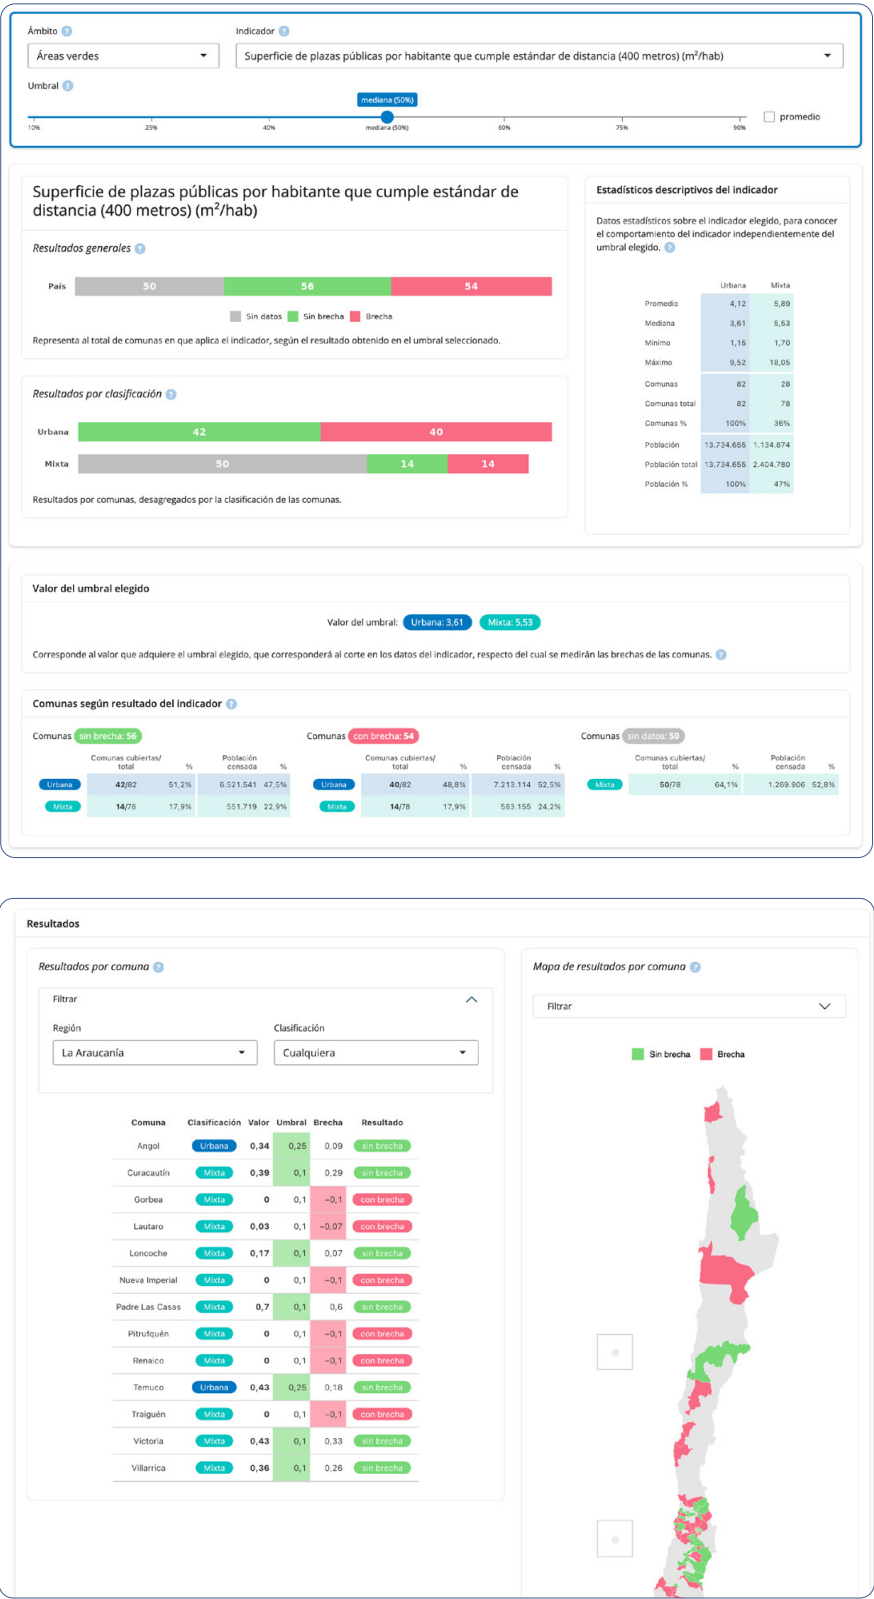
Ámbito

Áreas verdes

Indicador

Superficie de plazas públicas por habitante que cumple estándar de distancia (400 metros) (m²/hab)

Umbral

mediana (50%)

10% 25% 40% mediana (50%) 60% 75% 90%

promedio

Superficie de plazas públicas por habitante que cumple estándar de distancia (400 metros) (m²/hab)

Resultados generales

País 50 56 54

Sin datos Sin brecha Brecha

Representa al total de comunas en que aplica el indicador, según el resultado obtenido en el umbral seleccionado.

Resultados por clasificación

Urbana 42 40

Mixta 50 14 14

Resultados por comunas, desagregados por la clasificación de las comunas.

Estadísticos descriptivos del indicador

Datos estadísticos sobre el indicador elegido, para conocer el comportamiento del indicador independientemente del umbral elegido.

| | Urbana | Mixta |
|---|---|---|
| Promedio | 4,12 | 5,89 |
| Mediana | 3,61 | 5,53 |
| Mínimo | 1,15 | 1,70 |
| Máximo | 9,52 | 18,05 |
| Comunas | 82 | 28 |
| Comunas total | 82 | 78 |
| Comunas % | 100% | 36% |
| Población | 13.734.655 | 1.134.874 |
| Población total | 13.734.655 | 2.404.780 |
| Población % | 100% | 47% |

Valor del umbral elegido

Valor del umbral: Urbana: 3,61 Mixta: 5,53

Corresponde al valor que adquiere el umbral elegido, que corresponderá al corte en los datos del indicador, respecto del cual se medirán las brechas de las comunas.

Comunas según resultado del indicador

Comunas sin brecha: 56

| | Comunas cubiertas/ total | % | Población censada | % |
|---|---|---|---|---|
| Urbana | 42/82 | 51,2% | 6.521.541 | 47,5% |
| Mixta | 14/78 | 17,9% | 551.719 | 22,9% |

Comunas con brecha: 54

| | Comunas cubiertas/ total | % | Población censada | % |
|---|---|---|---|---|
| Urbana | 40/82 | 48,8% | 7.213.114 | 52,5% |
| Mixta | 14/78 | 17,9% | 583.155 | 24,2% |

Comunas sin datos: 50

| | Comunas cubiertas/ total | % | Población censada | % |
|---|---|---|---|---|
| Mixta | 50/78 | 64,1% | 1.269.906 | 52,8% |

Resultados

Resultados por comuna

Filtrar

Región
La Araucanía

Clasificación
Cualquiera

| Comuna | Clasificación | Valor | Umbral | Brecha | Resultado |
|---|---|---|---|---|---|
| Angol | Urbana | 0,34 | 0,25 | 0,09 | sin brecha |
| Curacautín | Mixta | 0,39 | 0,1 | 0,29 | sin brecha |
| Gorbea | Mixta | 0 | 0,1 | -0,1 | con brecha |
| Lautaro | Mixta | 0,03 | 0,1 | -0,07 | con brecha |
| Loncoche | Mixta | 0,17 | 0,1 | 0,07 | sin brecha |
| Nueva Imperial | Mixta | 0 | 0,1 | -0,1 | con brecha |
| Padre Las Casas | Mixta | 0,7 | 0,1 | 0,6 | sin brecha |
| Pitrufquén | Mixta | 0 | 0,1 | -0,1 | con brecha |
| Renaico | Mixta | 0 | 0,1 | -0,1 | con brecha |
| Temuco | Urbana | 0,43 | 0,25 | 0,18 | sin brecha |
| Traiguén | Mixta | 0 | 0,1 | -0,1 | con brecha |
| Victoria | Mixta | 0,43 | 0,1 | 0,33 | sin brecha |
| Villarrica | Mixta | 0,36 | 0,1 | 0,26 | sin brecha |

Mapa de resultados por comuna

Filtrar

Sin brecha Brecha